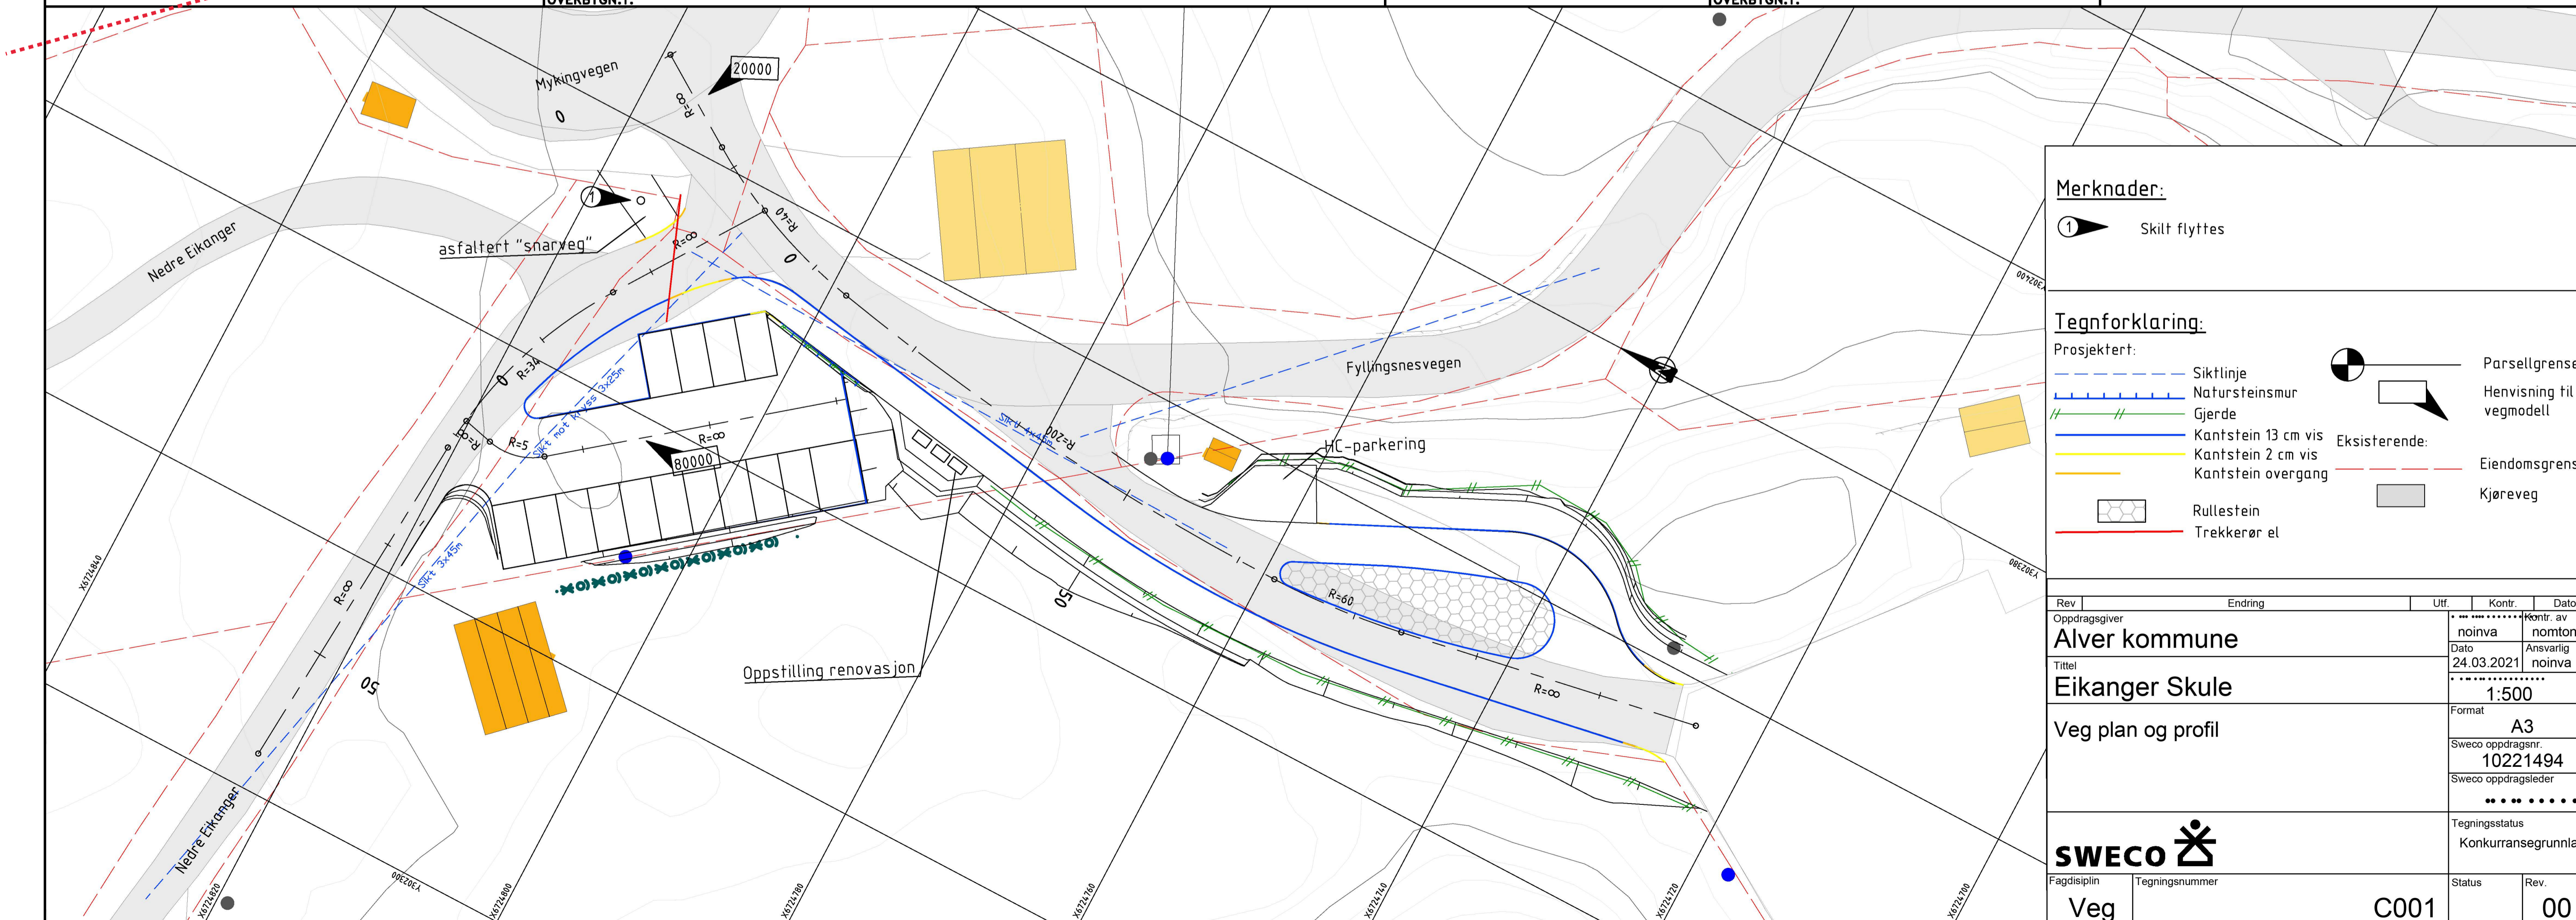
OVERBYGN.T.
OVERBYGN.T.
Mykingvegen
20000
R=∞
0
R=40
1
asfaltert "snarveg"
R=∞
Nedre Eikanger
0
R=34
R=5
Sikt mot kryss 3x25m
R=∞
80000
Sikt 3x45m
R=∞
Fyllingsnesvegen
Sikt 4x45m
R=200
HC-parkering
R=60
R=∞
50
50
Oppstilling renovasjon
Nedre Eikanger
X6724840
X6724820
X6724800
X6724780
X6724760
X6724740
X6724720
X6724700
Y302400
Y302380
Y302300

Merknader:
1 Skilt flyttes

Tegnforklaring:
Prosjektert:
Siktlinje
Natursteinsmur
Gjerde
Kantstein 13 cm vis
Kantstein 2 cm vis
Kantstein overgang
Rullestein
Trekkerør el
Parsellgrense
Henvisning til vegmodell
Eksisterende:
Eiendomsgrense
Kjøreveg

| Rev | Endring | Utf. | Kontr. | Dato |
|---|---|---|---|---|

Oppdragsgiver
Alver kommune
Kontr. av
noinva
nomton
Dato
24.03.2021
Ansvarlig
noinva
Tittel
Eikanger Skule
1:500
Veg plan og profil
Format
A3
Sweco oppdragsnr.
10221494
Sweco oppdragsleder
SWECO
Tegningsstatus
Konkurransegrunnla
Fagdisiplin
Veg
Tegningsnummer
C001
Status
Rev.
00